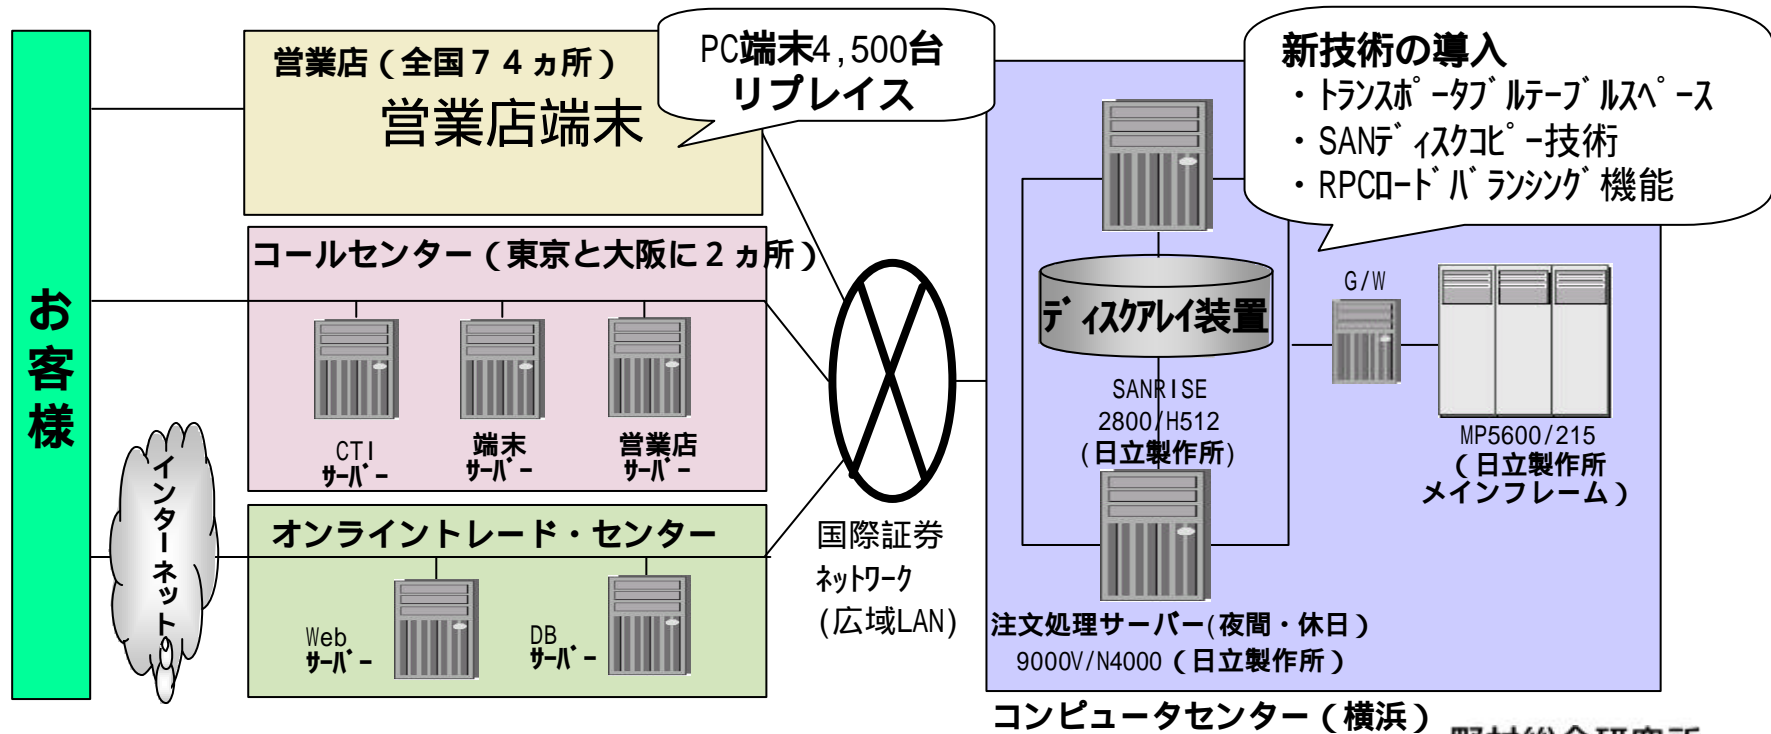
お客様

インターネット

営業店（全国７４ヵ所）

営業店端末

PC端末4,500台リプレイス

新技術の導入
・トランスポータブルテーブルスペース
・SANディスクコピー技術
・RPCロードバランシング機能

コールセンター（東京と大阪に２ヵ所）

CTIサーバー

端末サーバー

営業店サーバー

オンライントレード・センター

Webサーバー

DBサーバー

国際証券ネットワーク（広域LAN）

ディスクアレイ装置

SANRISE 2800/H512（日立製作所）

G/W

MP5600/215（日立製作所メインフレーム）

注文処理サーバー(夜間・休日）
9000V/N4000（日立製作所）

コンピュータセンター（横浜）

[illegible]